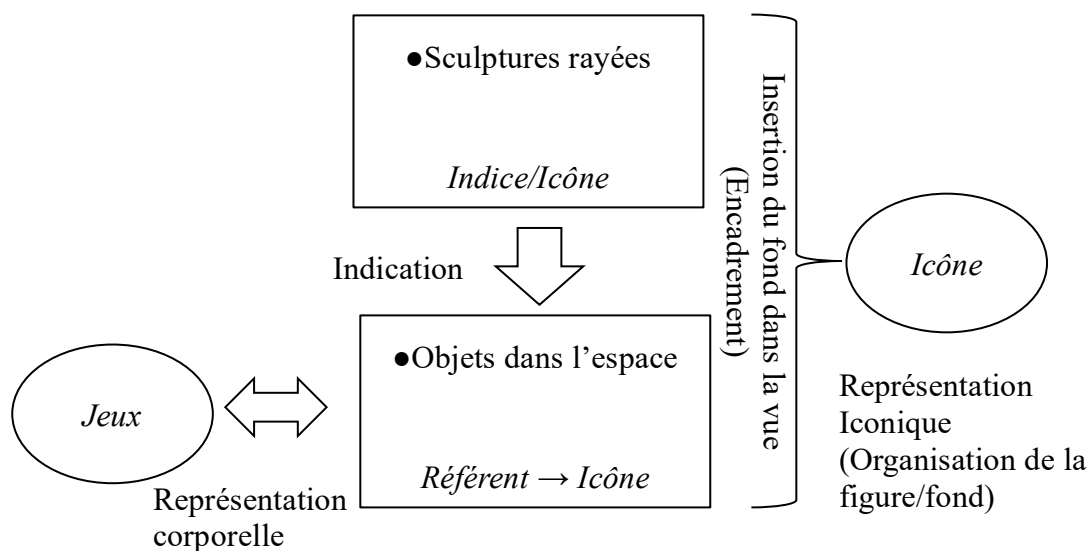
●Sculptures rayées

Indice/Icône

Indication

●Objets dans l'espace

Référent → Icône

Jeux

Représentation corporelle

Insertion du fond dans la vue (Encadrement)

Icône

Représentation Iconique (Organisation de la figure/fond)